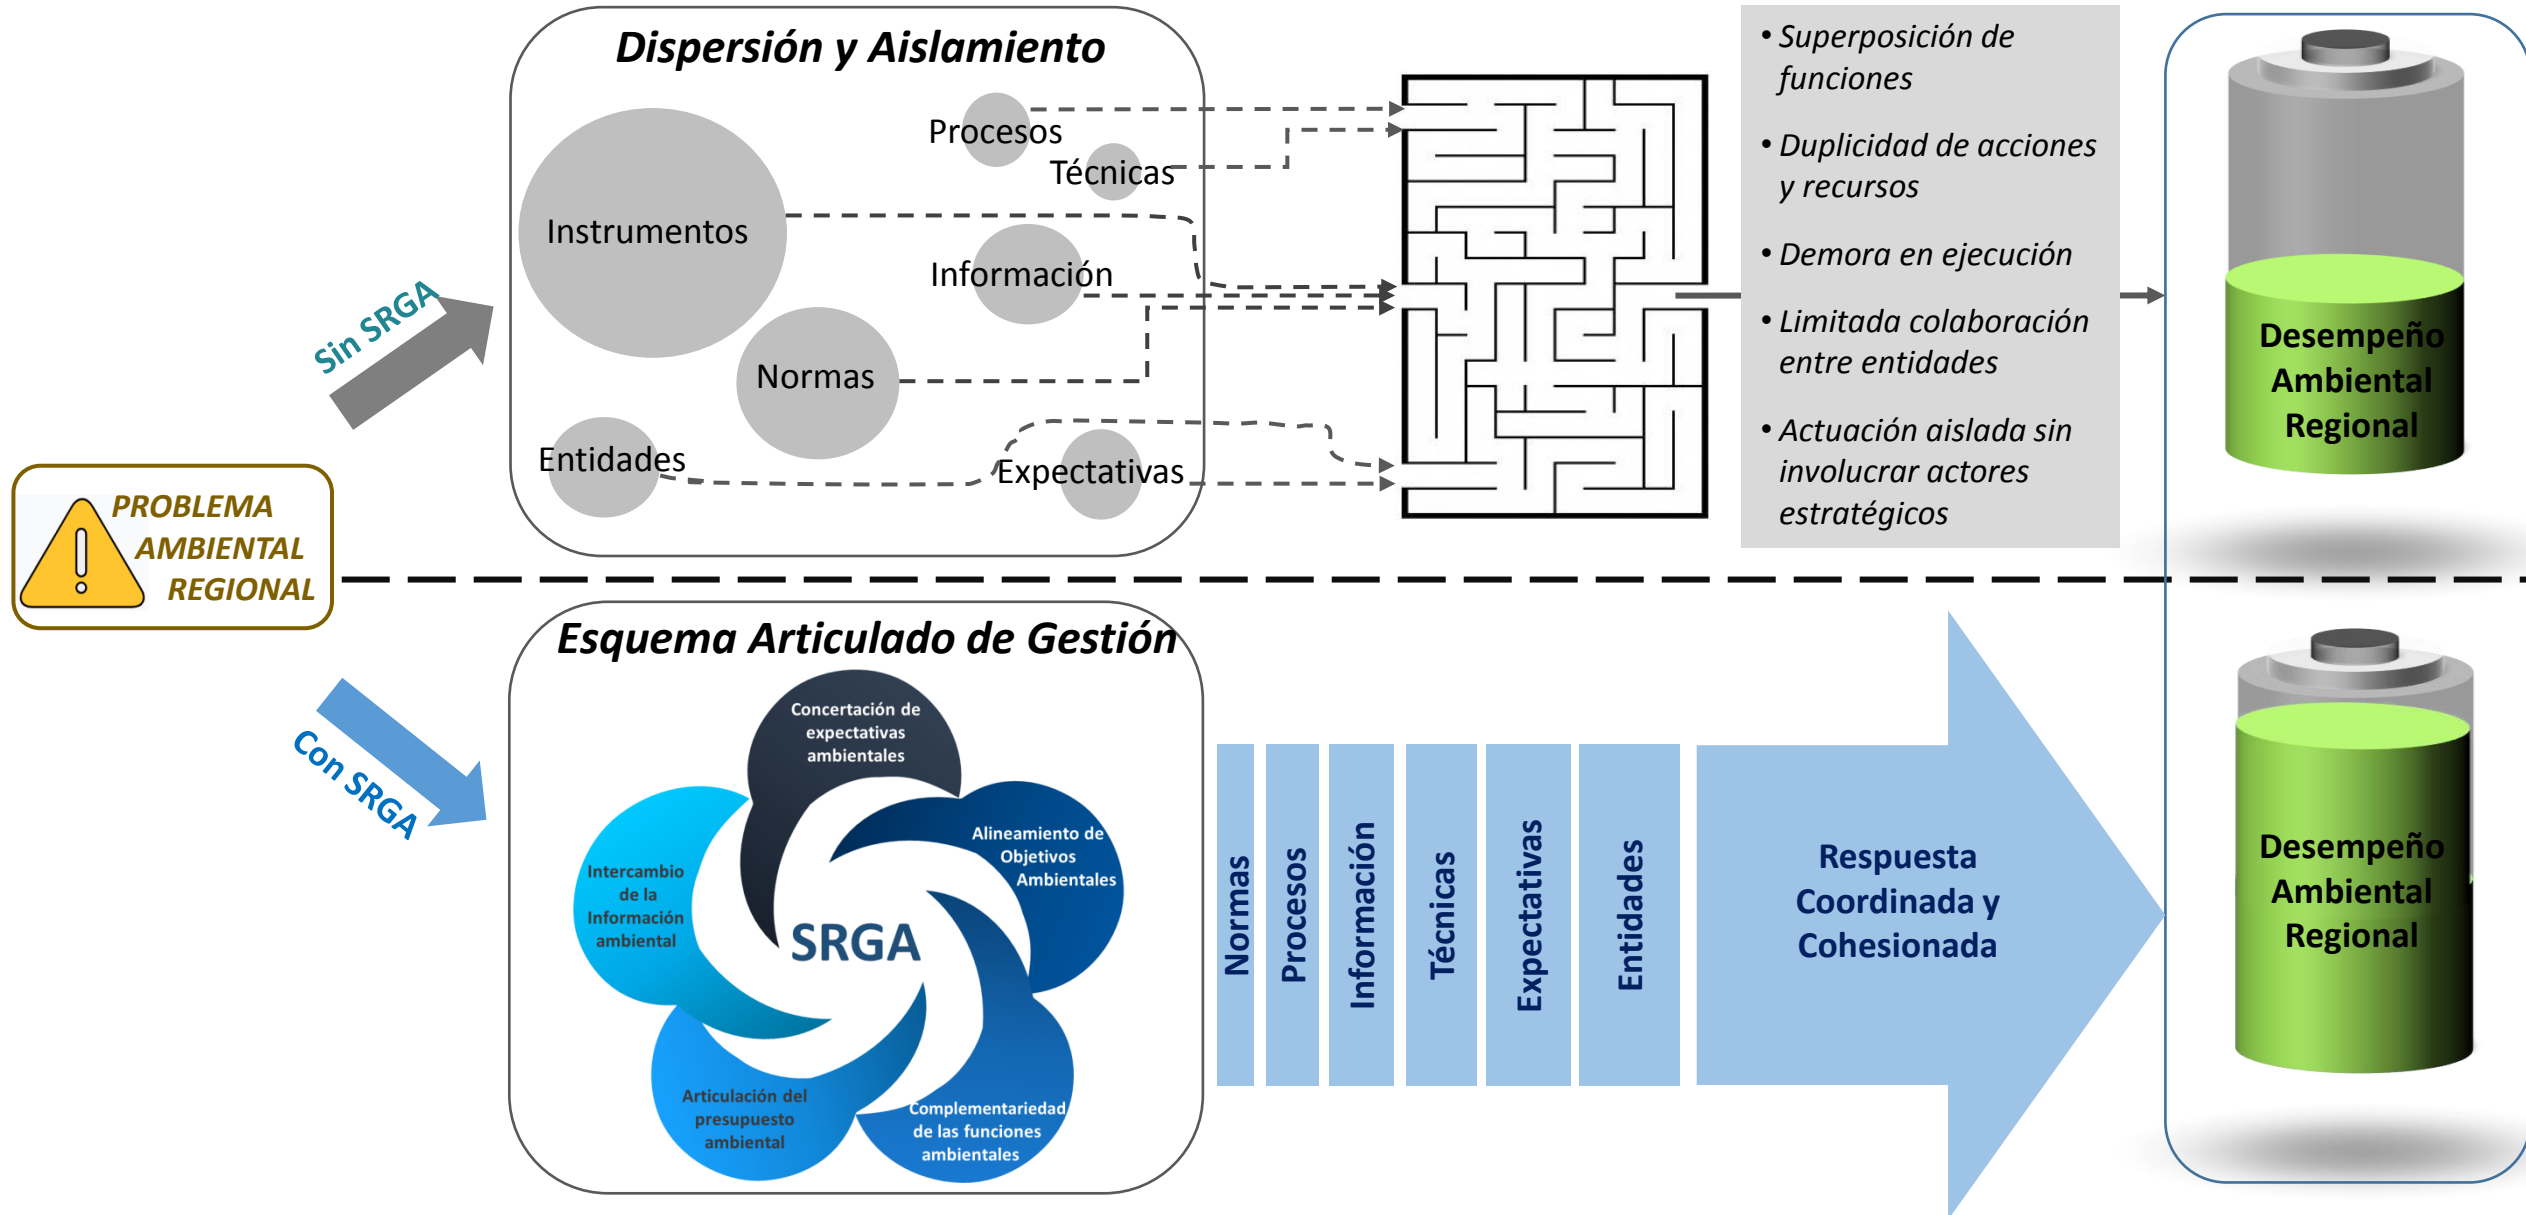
PROBLEMA AMBIENTAL REGIONAL

Sin SRGA

Dispersión y Aislamiento

Procesos

Técnicas

Instrumentos

Información

Normas

Entidades

Expectativas

• Superposición de funciones

• Duplicidad de acciones y recursos

• Demora en ejecución

• Limitada colaboración entre entidades

• Actuación aislada sin involucrar actores estratégicos

Desempeño Ambiental Regional

Con SRGA

Esquema Articulado de Gestión

Concertación de expectativas ambientales

Alineamiento de Objetivos Ambientales

Complementariedad de las funciones ambientales

Articulación del presupuesto ambiental

Intercambio de la Información ambiental

SRGA

Normas

Procesos

Información

Técnicas

Expectativas

Entidades

Respuesta Coordinada y Cohesionada

Desempeño Ambiental Regional